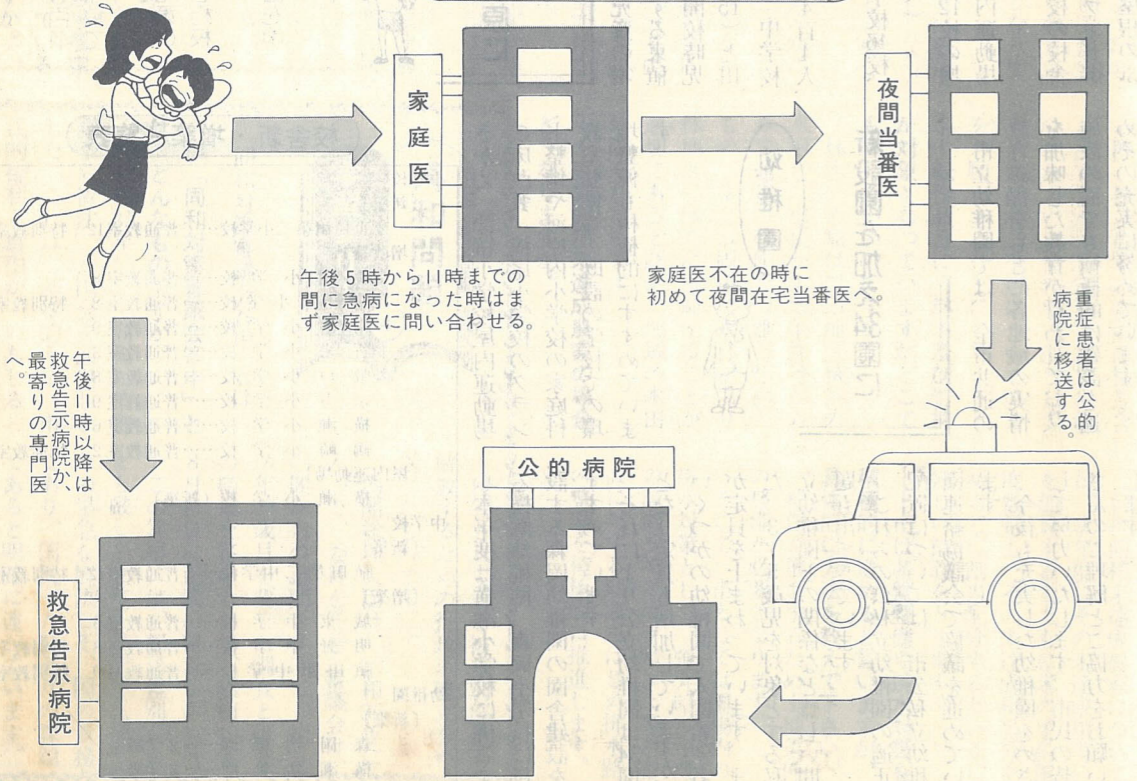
家庭医

夜間当番医

午後5時から11時までの間に急病になった時はまず家庭医に問い合わせる。

家庭医不在の時に初めて夜間在宅当番医へ。

重症患者は公的病院に移送する。

午後11時以降は救急告示病院か、最寄りの専門医へ。

公的病院

救急告示病院